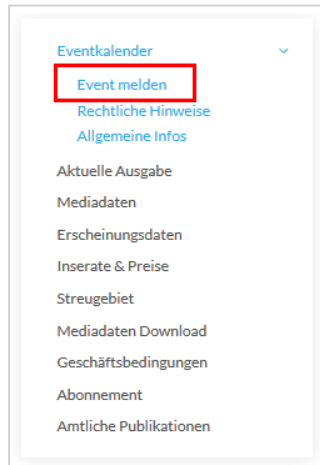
Eventkalender

Event melden
Rechtliche Hinweise
Allgemeine Infos

Aktuelle Ausgabe
Mediadaten
Erscheinungsdaten
Inserate & Preise
Streugebiet
Mediadaten Download
Geschäftsbedingungen
Abonnement
Amtliche Publikationen